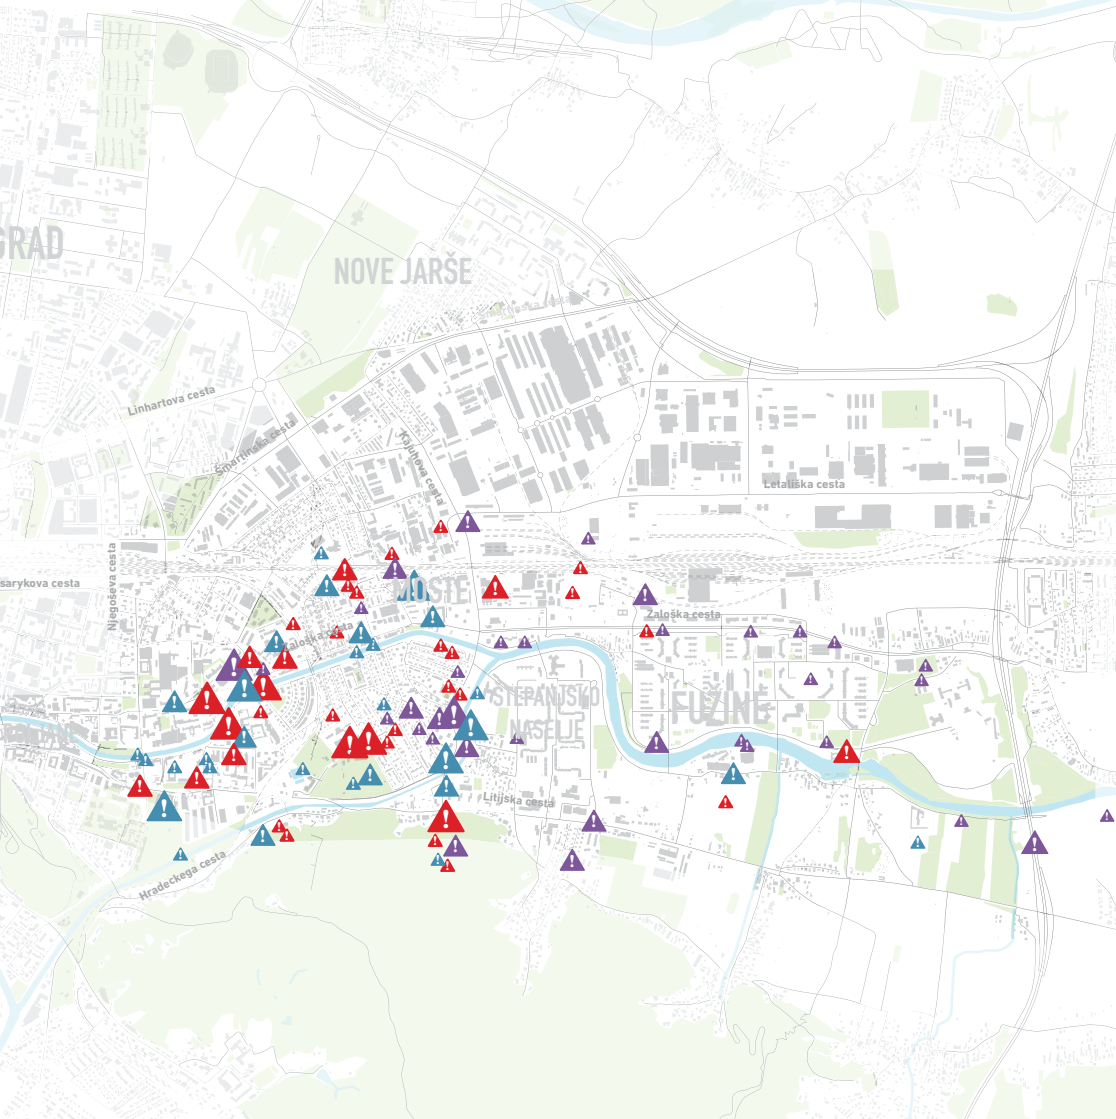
GRAD

NOVE JARŠE

Linhartova cesta

Šmartinska cesta

Kajuhova cesta

Letališka cesta

Masarykova cesta

Njegoševa cesta

MOSTE

Zaloška cesta

Zaloška cesta

ŠTEPANJSKO NASELJE

FUŽINE

Litijska cesta

Hradeckega cesta